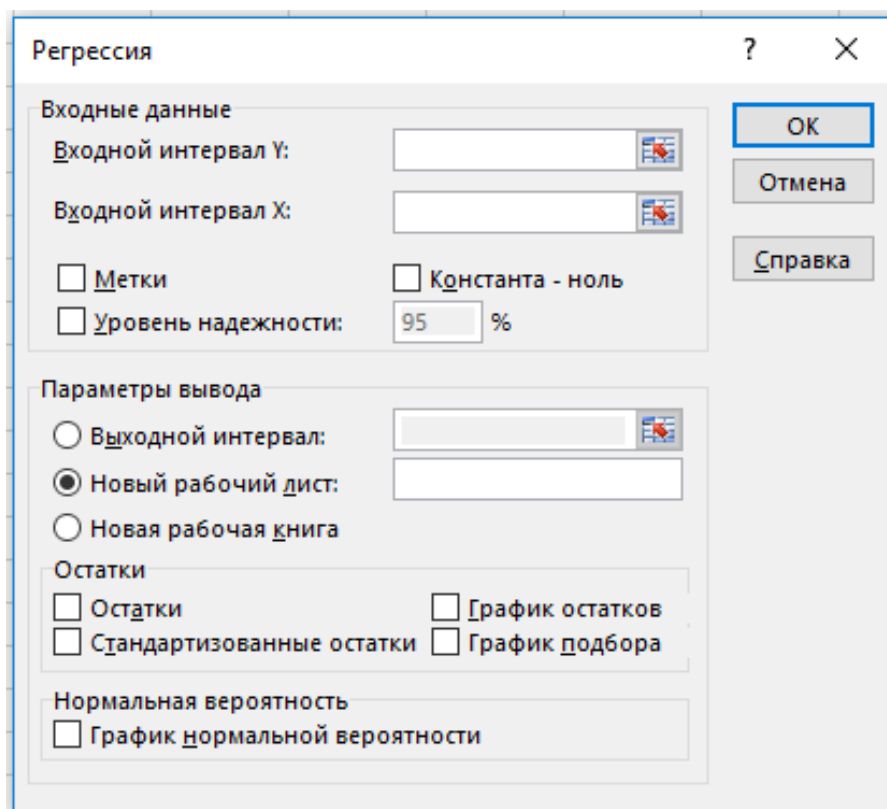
Регрессия

?

X

Входные данные

Входной интервал Y:

Входной интервал X:

Метки

Константа - ноль

Уровень надежности:

95

%

Параметры вывода

Выходной интервал:

Новый рабочий лист:

Новая рабочая книга

Остатки

Остатки

График остатков

Стандартизованные остатки

График подбора

Нормальная вероятность

График нормальной вероятности

OK

Отмена

Справка